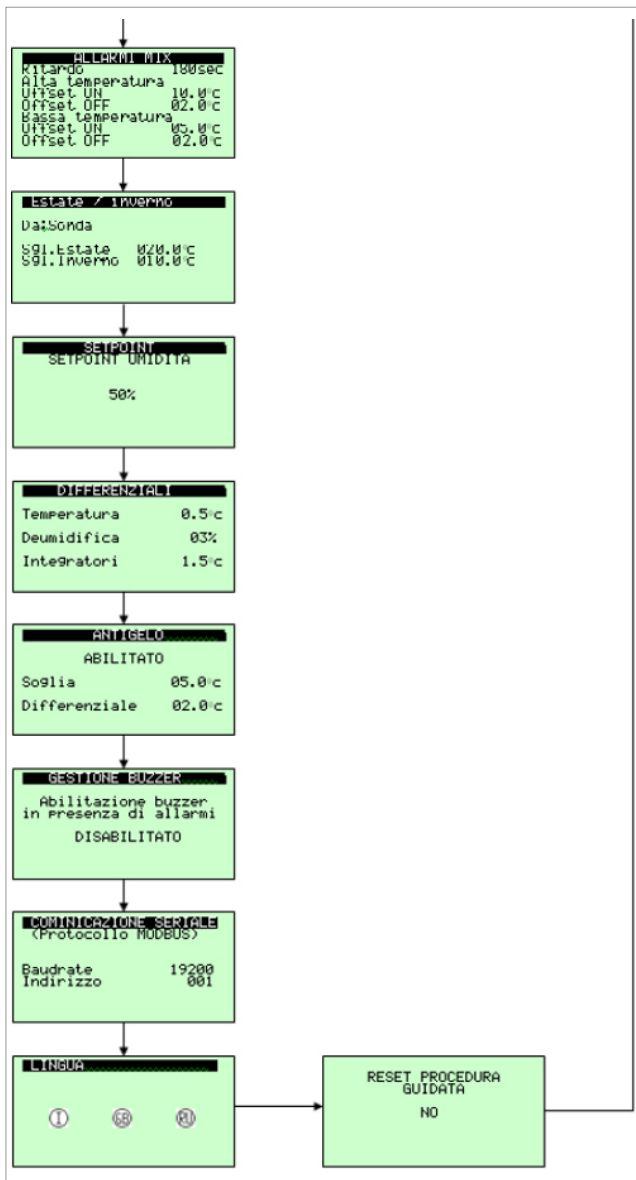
ALLARMI MIX
Ritardo 180sec
Alta temperatura
Offset ON 10.0°C
Offset OFF 02.0°C
Bassa temperatura
Offset ON 05.0°C
Offset OFF 02.0°C

Estate / Inverno
Da:Sonda
Sgl.Estate 020.0°C
Sgl.Inverno 010.0°C

SETPOINT
SETPOINT UMIDITA
50%

DIFFERENZIALI
Temperatura 0.5°C
Deumidifica 03%
Integratori 1.5°C

ANTIGELO
ABILITATO
Soglia 05.0°C
Differenziale 02.0°C

GESTIONE BUZZER
Abilitazione buzzer in presenza di allarmi
DISABILITATO

COMUNICAZIONE SERIALE
(Protocollo MODBUS)
Baudrate 19200
Indirizzo 001

LINGUA
I GB NL

RESET PROCEDURA GUIDATA
NO